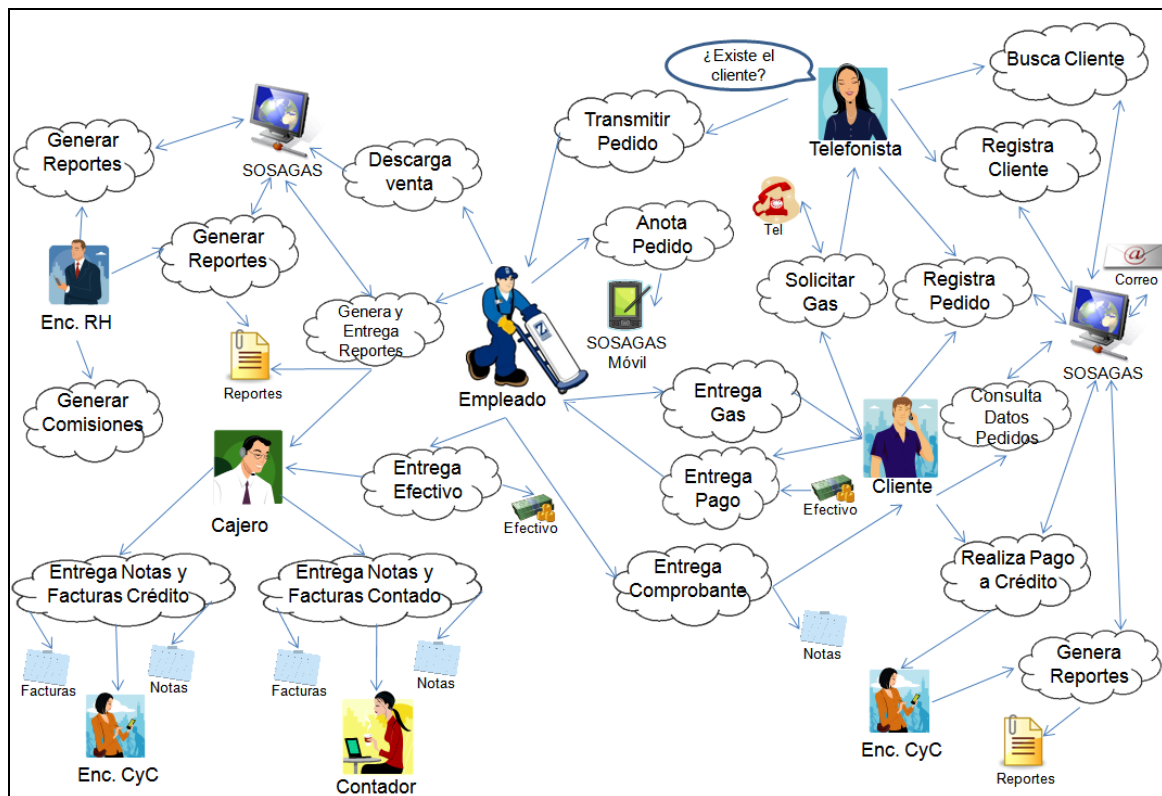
Generar Reportes

SOSAGAS

Descarga venta

Transmitir Pedido

¿Existe el cliente?

Telefonista

Busca Cliente

Registra Cliente

Generar Reportes

Enc. RH

Genera y Entrega Reportes

Reportes

Generar Comisiones

Anota Pedido

SOSAGAS Móvil

Empleado

Tel

Solicitar Gas

Registra Pedido

Correo

SOSAGAS

Consulta Datos Pedidos

Entrega Gas

Entrega Pago

Efectivo

Cliente

Cajero

Entrega Efectivo

Efectivo

Entrega Notas y Facturas Crédito

Facturas

Notas

Enc. CyC

Entrega Notas y Facturas Contado

Facturas

Notas

Contador

Entrega Comprobante

Notas

Realiza Pago a Crédito

Genera Reportes

Enc. CyC

Reportes